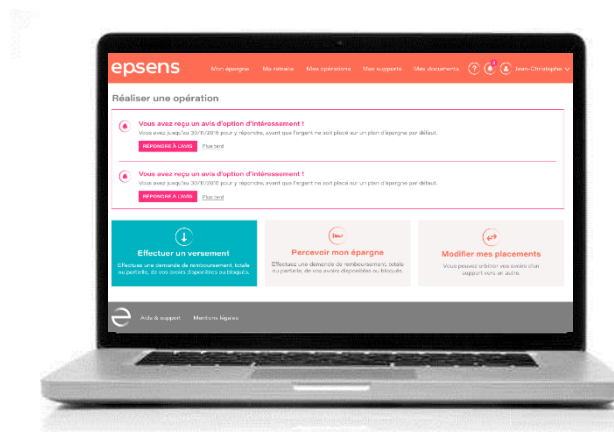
epsens

Mon épargne Ma retraite Mes opérations Mes supports Mes documents ? Jean-Christophe

Réaliser une opération

Vous avez reçu un avis d'option d'intéressement !

Vous avez jusqu'au 30/11/2018 pour y répondre, avant que l'argent ne soit placé sur un plan d'épargne par défaut.

RÉPONDRE À L'AVIS Plus tard

Vous avez reçu un avis d'option d'intéressement !

Vous avez jusqu'au 30/11/2018 pour y répondre, avant que l'argent ne soit placé sur un plan d'épargne par défaut.

RÉPONDRE À L'AVIS Plus tard

Effectuer un versement

Effectuez une demande de remboursement totale ou partielle, de vos avoirs disponibles ou bloqués.

Percevoir mon épargne

Effectuez une demande de remboursement totale ou partielle, de vos avoirs disponibles ou bloqués.

Modifier mes placements

Vous pouvez arbitrer vos avoirs d'un support vers un autre.

Aide & support Mentions légales